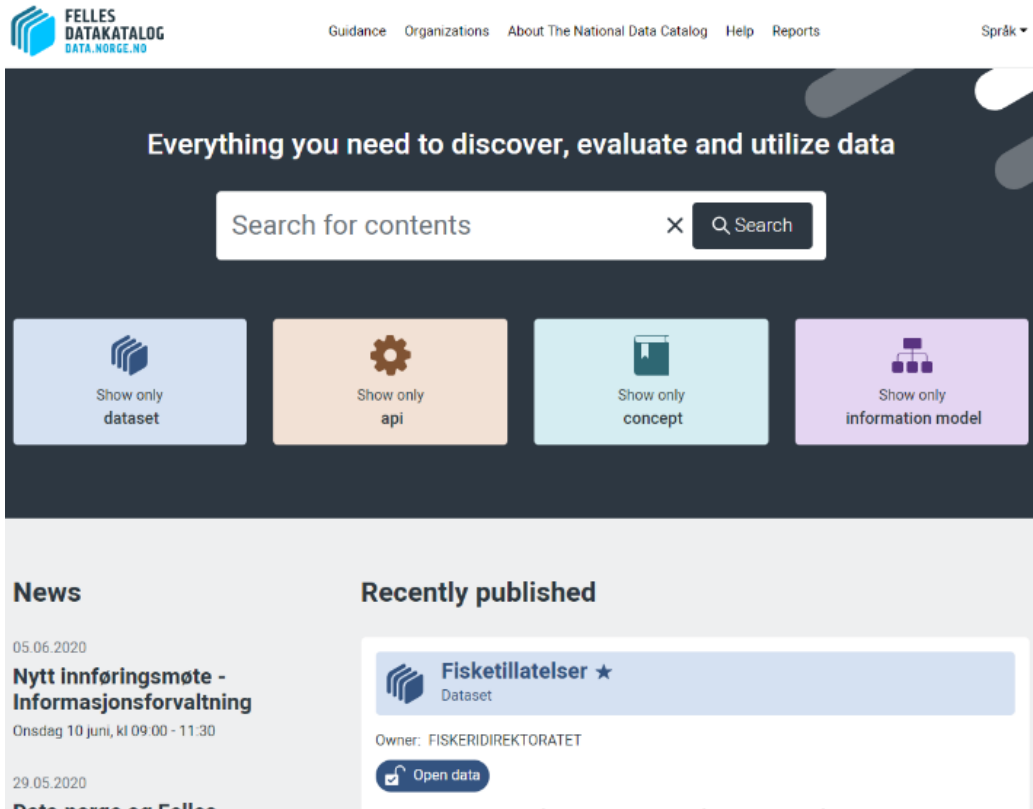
FELLES DATAKATALOG DATA.NORGE.NO

Guidance Organizations About The National Data Catalog Help Reports

Språk

Everything you need to discover, evaluate and utilize data

Search for contents

Search

Show only dataset

Show only api

Show only concept

Show only information model

News

05.06.2020

Nytt innføringsmøte - Informasjonsforvaltning

Onsdag 10 juni, kl 09:00 - 11:30

29.05.2020

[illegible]

Recently published

Fisketillatelser ★

Dataset

Owner: FISKERIDIREKTORATET

Open data